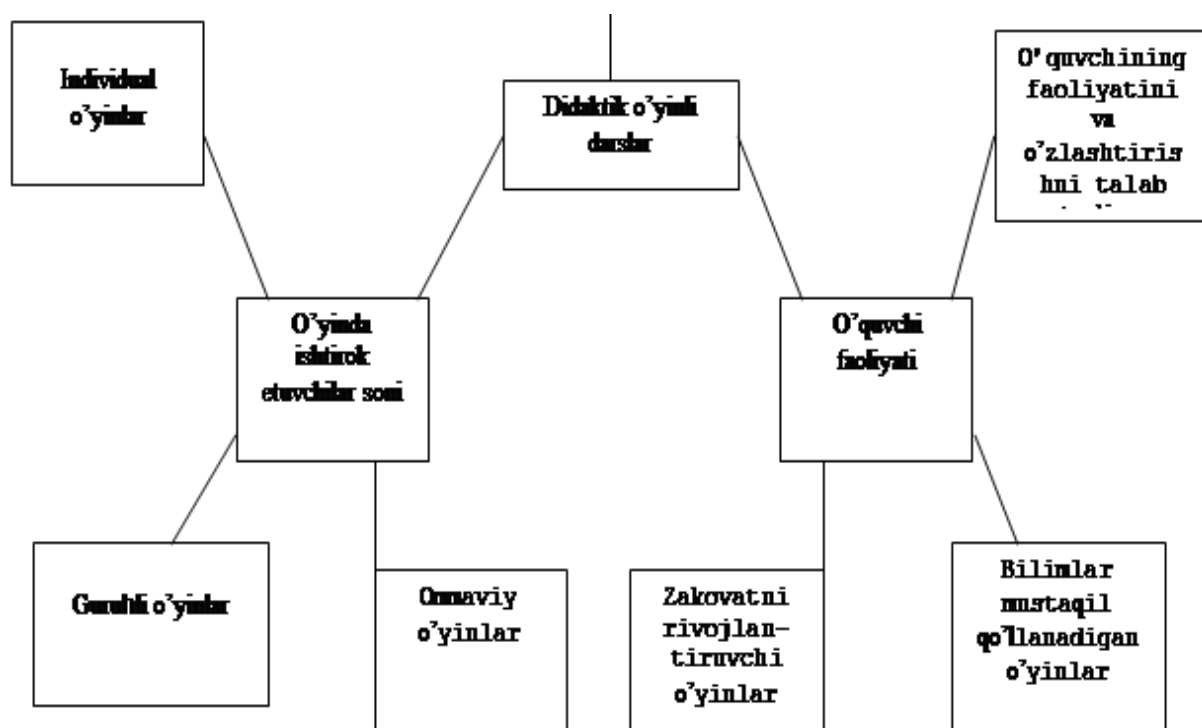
Individual o'yinlar

Didaktik o'yinli darslar

O'quvchining faoliyatini va o'zlashtirishni talab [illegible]

O'yinda ishtirok etuvchilar soni

O'quvchi faoliyati

Guruhli o'yinlar

Ommaviy o'yinlar

Zakovatni rivojlantiruvchi o'yinlar

Bilimlar mustaqil qo'llanadigan o'yinlar